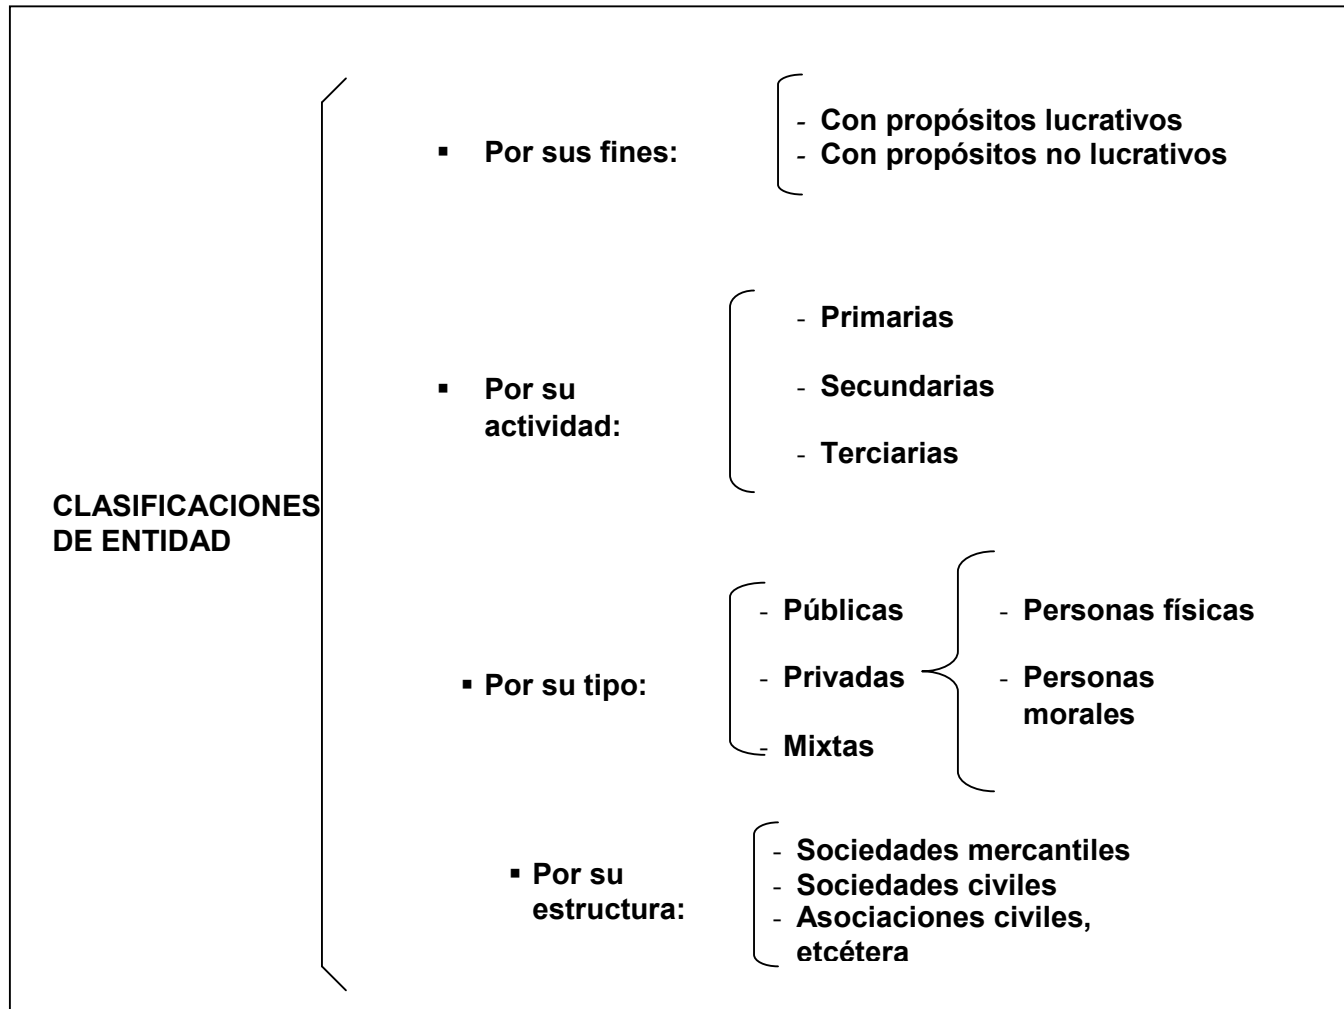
CLASIFICACIONES DE ENTIDAD

▪ Por sus fines:
- Con propósitos lucrativos
- Con propósitos no lucrativos

▪ Por su actividad:
- Primarias
- Secundarias
- Terciarias

▪ Por su tipo:
- Públicas
- Privadas
- Mixtas

- Personas físicas
- Personas morales

▪ Por su estructura:
- Sociedades mercantiles
- Sociedades civiles
- Asociaciones civiles, etcétera